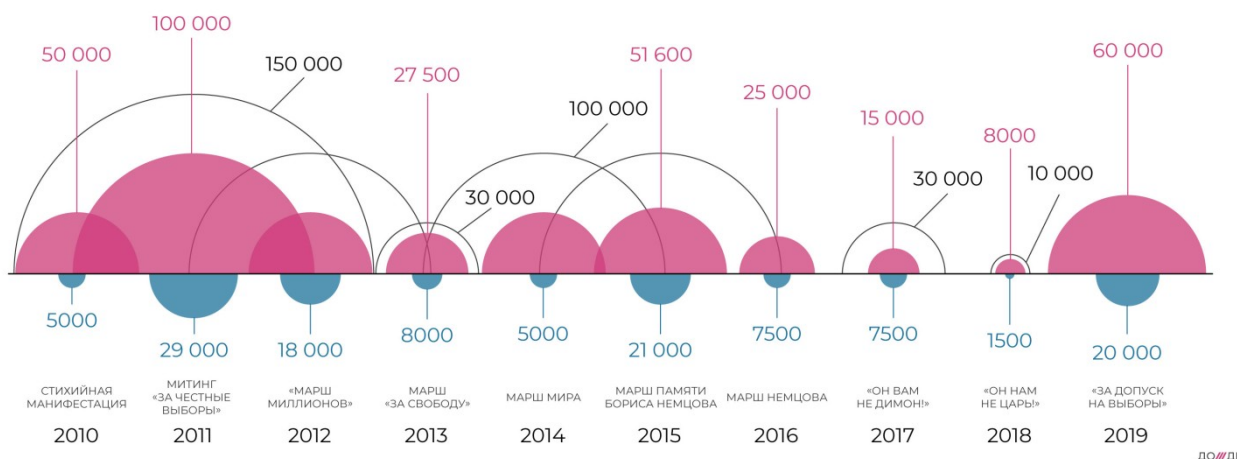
50 000
100 000
150 000
27 500
100 000
51 600
25 000
15 000
8000
60 000
30 000
30 000
10 000

5000
29 000
18 000
8000
5000
21 000
7500
7500
1500
20 000

СТИХИЙНАЯ МАНИФЕСТАЦИЯ
2010

МИТИНГ «ЗА ЧЕСТНЫЕ ВЫБОРЫ»
2011

«МАРШ МИЛЛИОНОВ»
2012

МАРШ «ЗА СВОБОДУ»
2013

МАРШ МИРА
2014

МАРШ ПАМЯТИ БОРИСА НЕМЦОВА
2015

МАРШ НЕМЦОВА
2016

«ОН ВАМ НЕ ДИМОН!»
2017

«ОН НАМ НЕ ЦАРЬ!»
2018

«ЗА ДОПУСК НА ВЫБОРЫ»
2019

ДО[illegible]